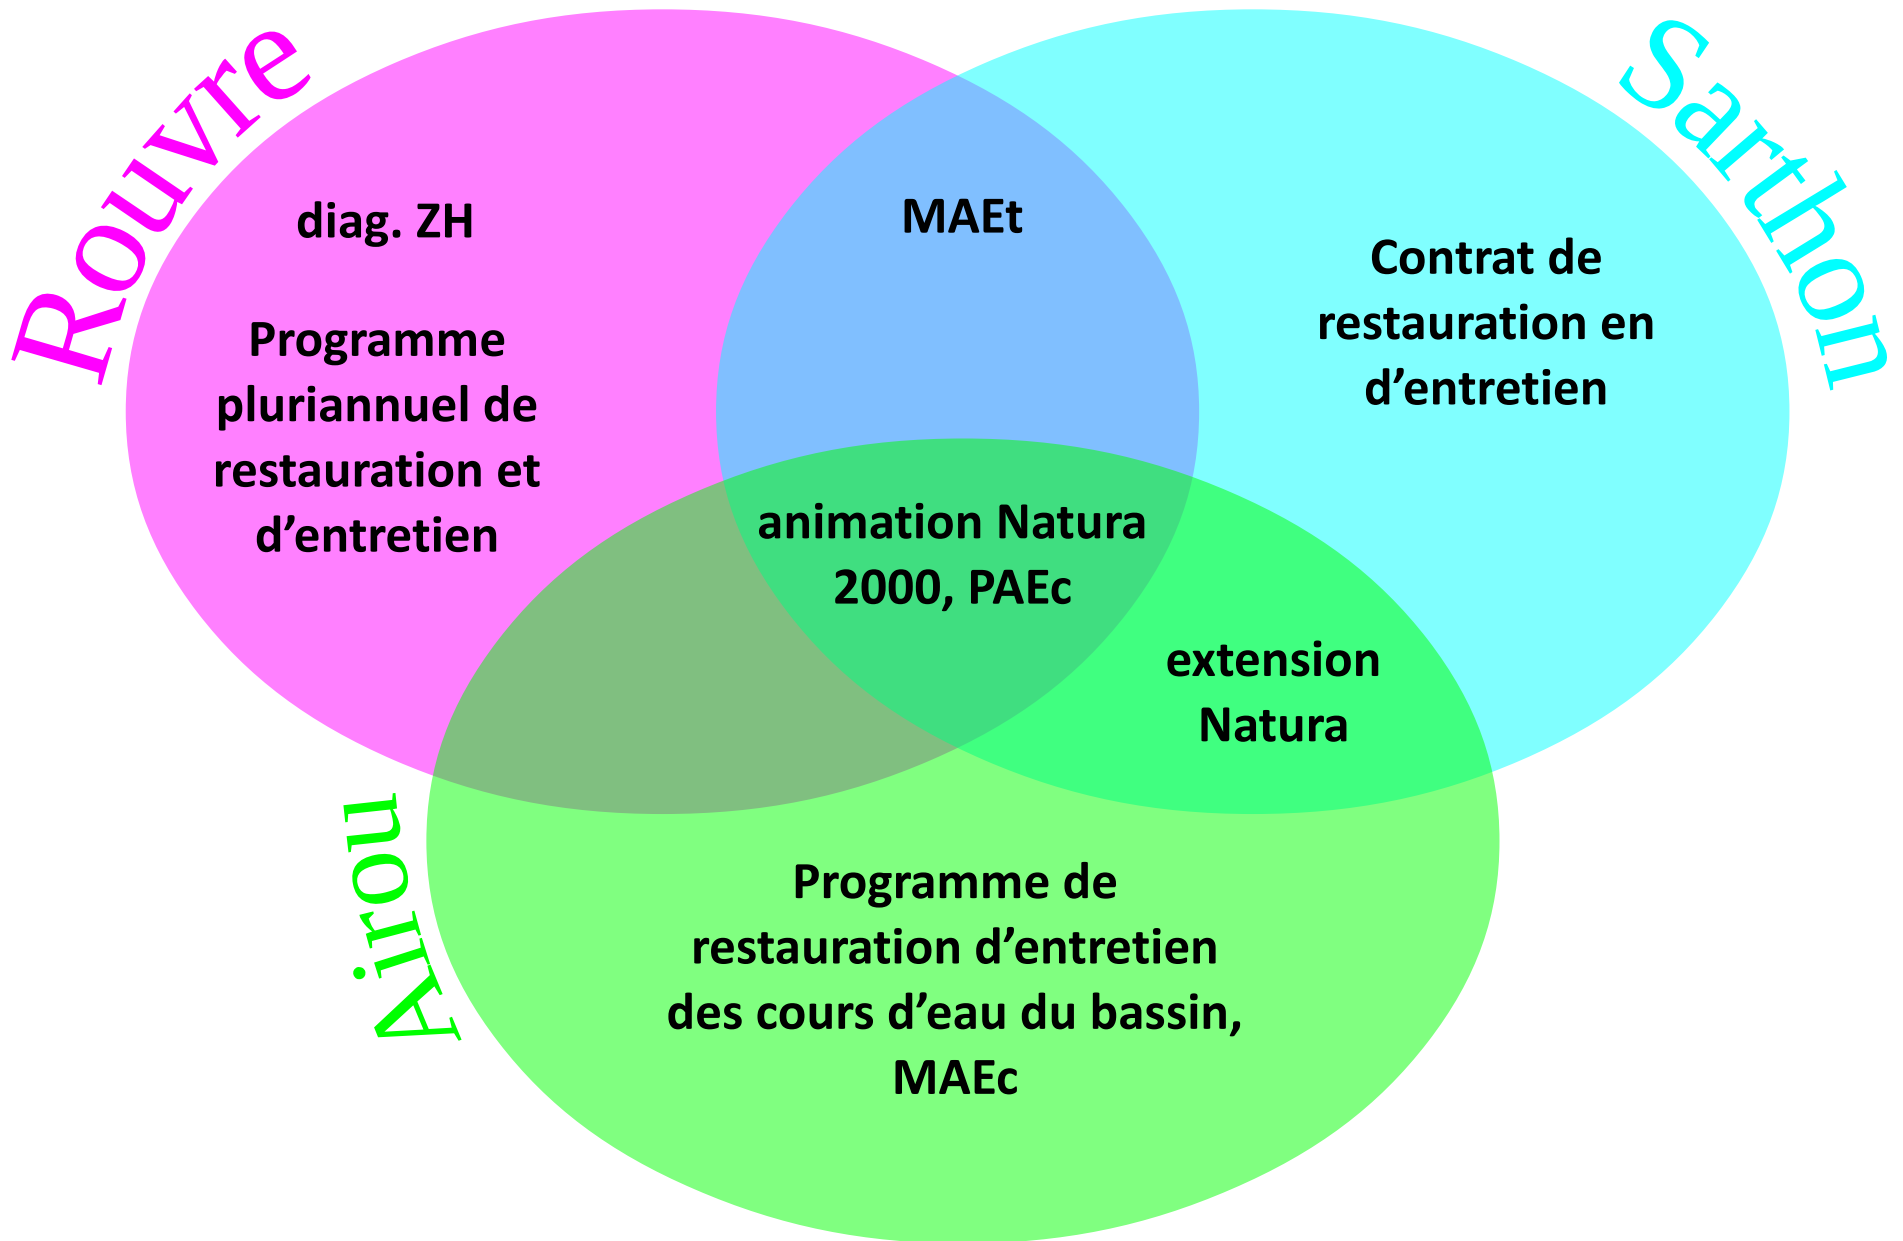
Rouvre

Sarthon

diag. ZH

Programme pluriannuel de restauration et d’entretien

MAEt

Contrat de restauration en d’entretien

animation Natura 2000, PAEc

extension Natura

Airou

Programme de restauration d’entretien des cours d’eau du bassin, MAEc